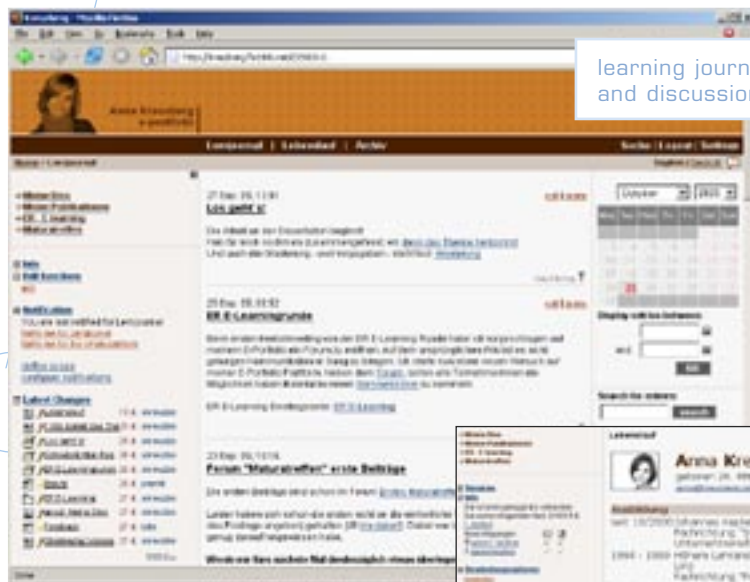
learning journ
and discussion

Anna Kreuzberg
e-portfolio

Lernjournal | Lebenslauf | Archiv

Suche | Logout | Settings

27 Sep. 05, 11:41
Los geht's!

25 Sep. 05, 03:32
ER E-Learningrunde

23 Sep. 05, 10:14
Forum "Maturatreffen" erste Beiträge

Latest Changes

Lebenslauf

Anna Kre

Done